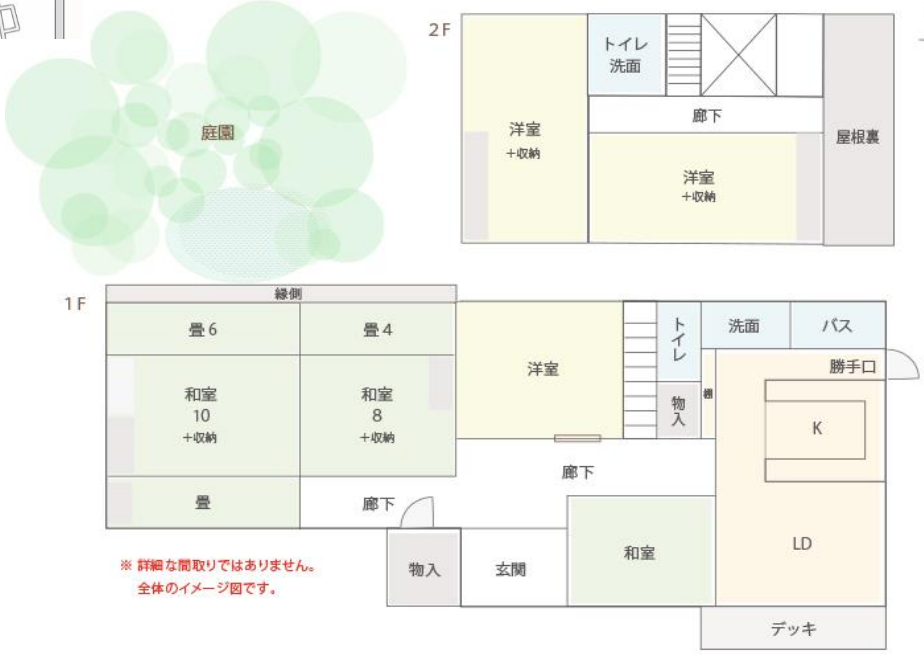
庭園

2F

トイレ
洗面

廊下

洋室
+収納

洋室
+収納

屋根裏

1F

縁側

畳6

畳4

和室
10
+収納

和室
8
+収納

畳

廊下

洋室

トイレ

洗面

バス

勝手口

物入

棚

K

廊下

LD

和室

物入

玄関

デッキ

※ 詳細な間取りではありません。
全体のイメージ図です。